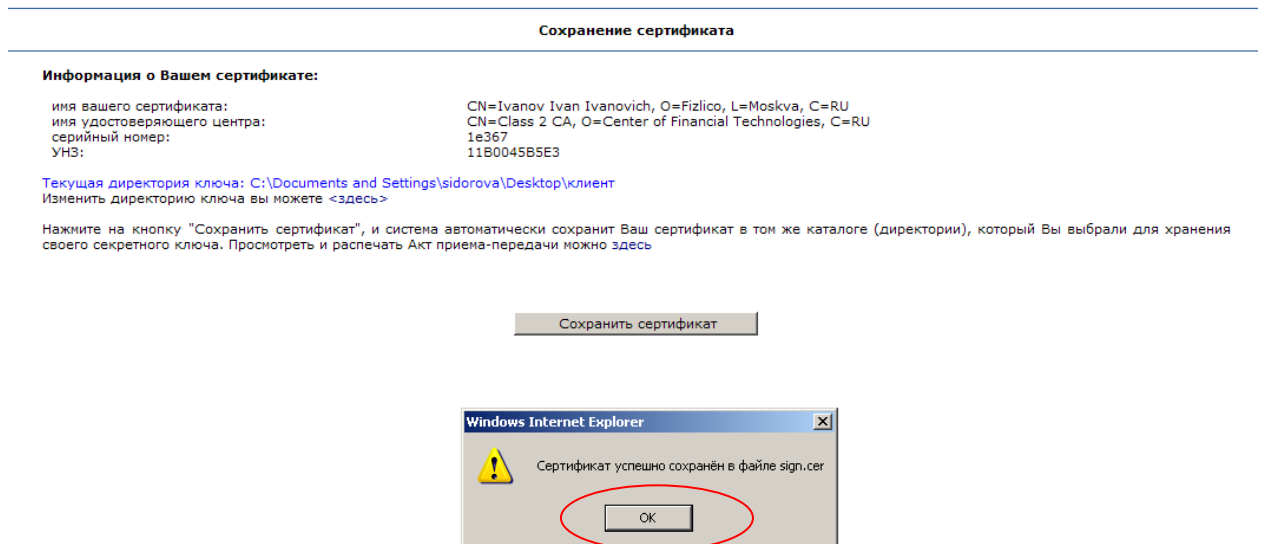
Сохранение сертификата

Информация о Вашем сертификате:

| | |
|---|---|
| имя вашего сертификата: | CN=Ivanov Ivan Ivanovich, O=Fizlico, L=Moskva, C=RU |
| имя удостоверяющего центра: | CN=Class 2 CA, O=Center of Financial Technologies, C=RU |
| серийный номер: | 1e367 |
| УНЗ: | 11B0045B5E3 |

Текущая директория ключа: C:\Documents and Settings\sidorova\Desktop\клиент
Изменить директорию ключа вы можете <здесь>

Нажмите на кнопку "Сохранить сертификат", и система автоматически сохранит Ваш сертификат в том же каталоге (директории), который Вы выбрали для хранения своего секретного ключа. Просмотреть и распечать Акт приема-передачи можно здесь

Сохранить сертификат

Windows Internet Explorer

Сертификат успешно сохранён в файле sign.cer

OK